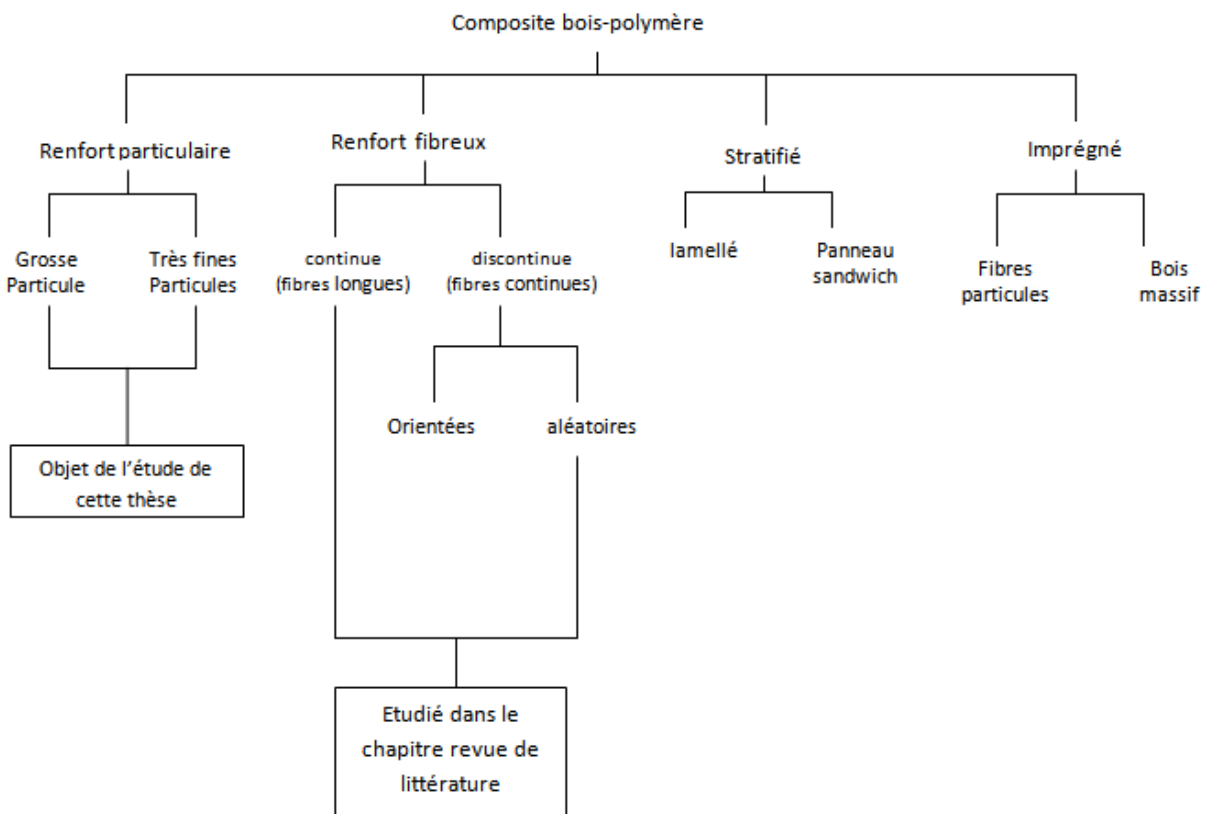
Composite bois-polymère

Renfort particulaire

Renfort fibreux

Stratifié

Imprégné

Grosse Particule

Très fines Particules

continue (fibres longues)

discontinue (fibres continues)

lamellé

Panneau sandwich

Fibres particules

Bois massif

Orientées

aléatoires

Objet de l'étude de cette thèse

Etudié dans le chapitre revue de littérature